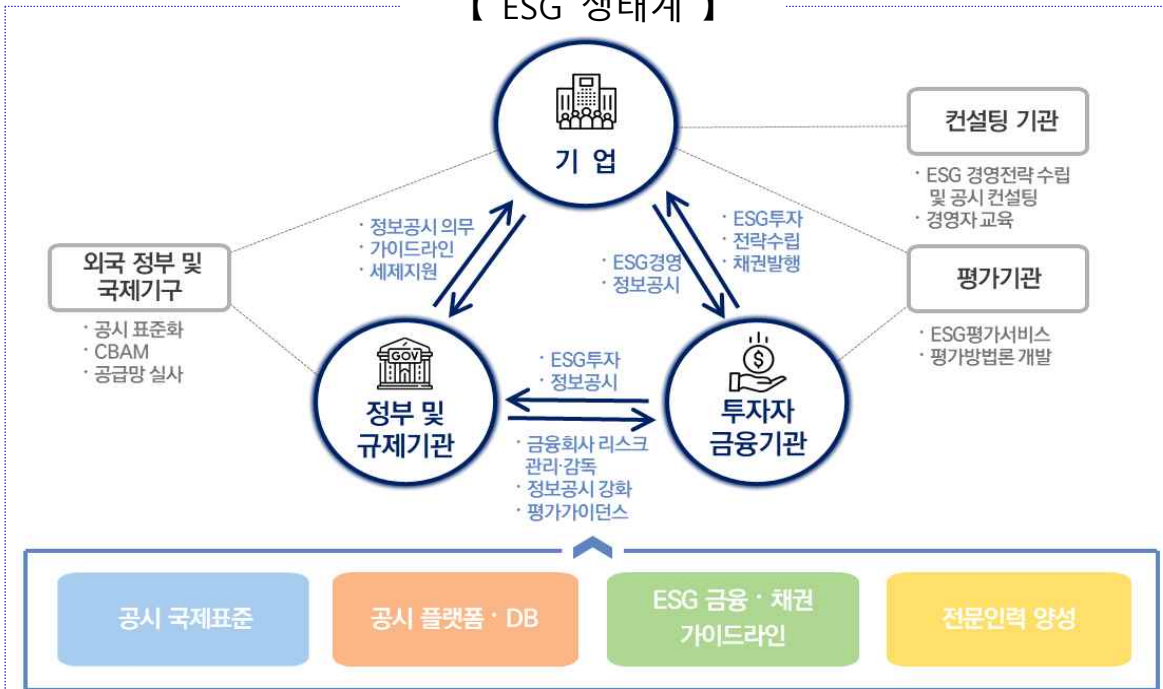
【 ESG 생태계 】

기 업

컨설팅 기관

· ESG 경영전략 수립 및 공시 컨설팅
· 경영자 교육

외국 정부 및 국제기구

· 공시 표준화
· CBAM
· 공급망 실사

· 정보공시 의무
· 가이드라인
· 세제지원

· ESG경영
· 정보공시

· ESG투자
· 전략수립
· 채권발행

평가기관

· ESG평가서비스
· 평가방법론 개발

GOV

정부 및 규제기관

· ESG투자
· 정보공시

투자자 금융기관

· 금융회사 리스크 관리·감독
· 정보공시 강화
· 평가가이던스

공시 국제표준

공시 플랫폼 · DB

ESG 금융 · 채권 가이드라인

전문인력 양성